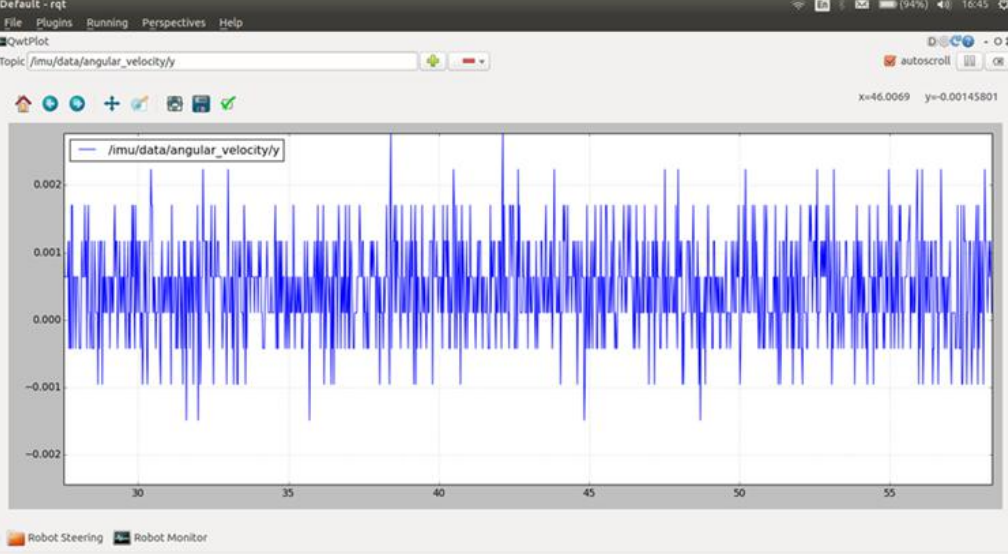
Default - rqt
En (94%) 16:45
File Plugins Running Perspectives Help
QwtPlot
D - O
Topic /imu/data/angular_velocity/y
autoscroll
x=46.0069 y=-0.00145801
/imu/data/angular_velocity/y
0.002
0.001
0.000
−0.001
−0.002
30
35
40
45
50
55
Robot Steering
Robot Monitor